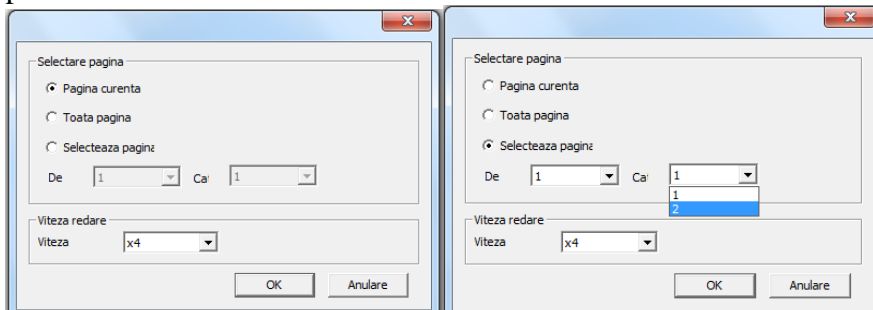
Selectare pagina

Pagina curenta

Toata pagina

Selecteaza pagina

De 1 Ca 1

Viteza redare

Viteza x4

OK Anulare

Selectare pagina

Pagina curenta

Toata pagina

Selecteaza pagina

De 1 Ca 1

1

2

Viteza redare

Viteza x4

OK Anulare